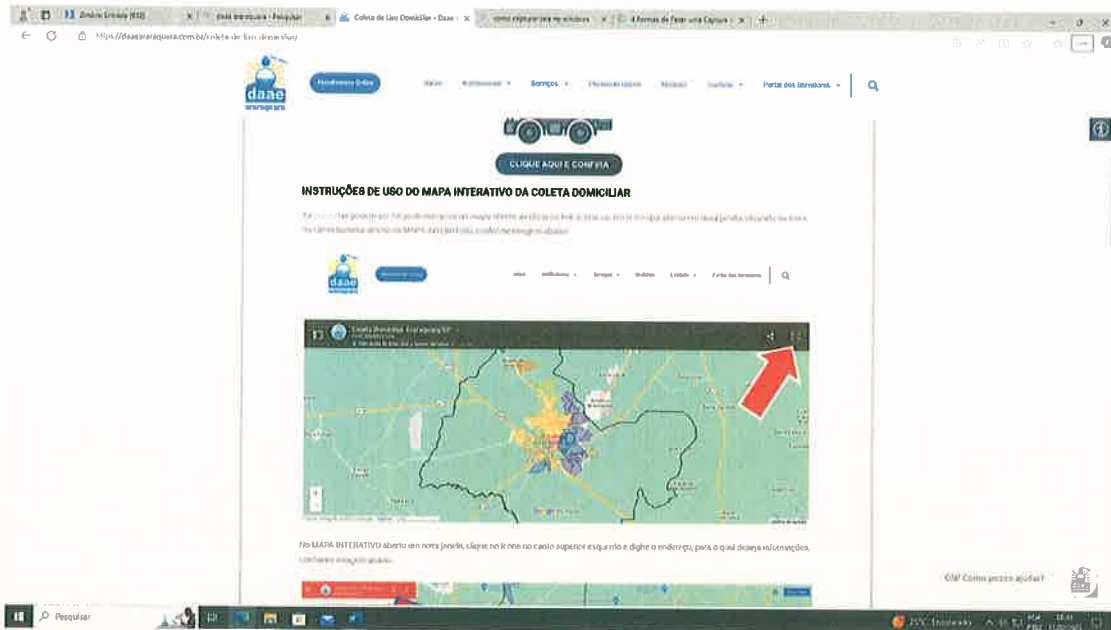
Zimbra: Entrada (632) | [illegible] - Pesquisar | Coleta de Lixo Domiciliar - Daae | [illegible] | 4 Formas de Fazer uma Captura

https://daaearaquara.com.br/coleta-de-lixo-domiciliar/

daae araraquara

Atendimento Online

Início | Institucional | Serviços | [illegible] | Notícias | Contato | Portal dos Servidores

CLIQUE AQUI E CONFIRA

INSTRUÇÕES DE USO DO MAPA INTERATIVO DA COLETA DOMICILIAR

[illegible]

daae

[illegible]

Início | Institucional | Serviços | Notícias | Contato | Portal dos Servidores

Coleta Domiciliar Araraquara-SP

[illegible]

No MAPA INTERATIVO aberto em nova janela, clique no ícone no canto superior esquerdo e digite o endereço, para o qual deseja informações, conforme imagem abaixo:

Olá! Como posso ajudar?

Pesquisar

25°C Ensolarado

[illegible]